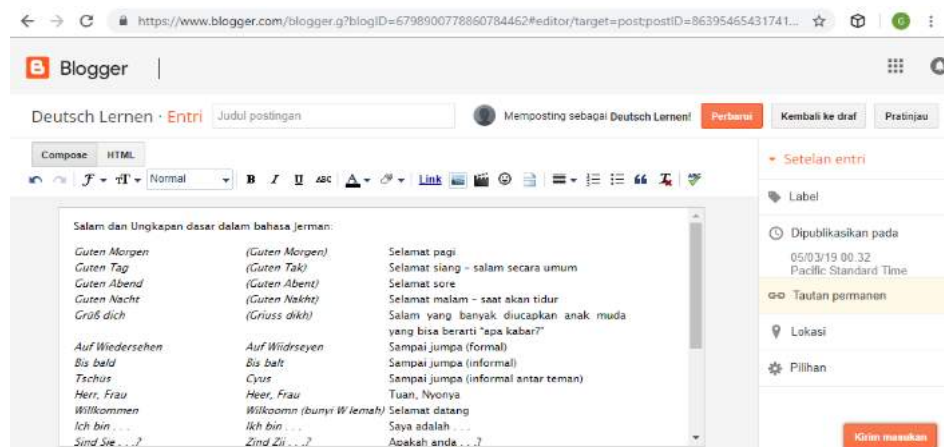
https://www.blogger.com/blogger.g?blogID=6798900778860784462#editor/target=post;postID=86395465431741...

Blogger

Deutsch Lernen · Entri Judul postingan

Memposting sebagai Deutsch Lernen! Perbarui Kembali ke draf Pratinjau

Compose HTML

Normal

B I U ABC A Link

Salam dan Ungkapan dasar dalam bahasa Jerman:

| | | |
|---|---|---|
| Guten Morgen | (Guten Morgen) | Selamat pagi |
| Guten Tag | (Guten Tak) | Selamat siang - salam secara umum |
| Guten Abend | (Guten Abent) | Selamat sore |
| Guten Nacht | (Guten Nakht) | Selamat malam - saat akan tidur |
| Grüß dich | (Griuss dikh) | Salam yang banyak diucapkan anak muda yang bisa berarti "apa kabar?" |
| Auf Wiedersehen | Auf Wiidrseyen | Sampai jumpa (formal) |
| Bis bald | Bis balt | Sampai jumpa (informal) |
| Tschüs | Cyus | Sampai jumpa (informal antar teman) |
| Herr, Frau | Heer, Frau | Tuan, Nyonya |
| Willkommen | Wilkoomn (bunyi W lemah) | Selamat datang |
| Ich bin . . . | Ikh bin . . . | Saya adalah . . . |
| Sind Sie . . .? | Zind Zii . . .? | Apakah anda . . .? |

Setelan entri

Label

Dipublikasikan pada
05/03/19 00.32
Pacific Standard Time

Tautan permanen

Lokasi

Pilihan

Kirim masukan